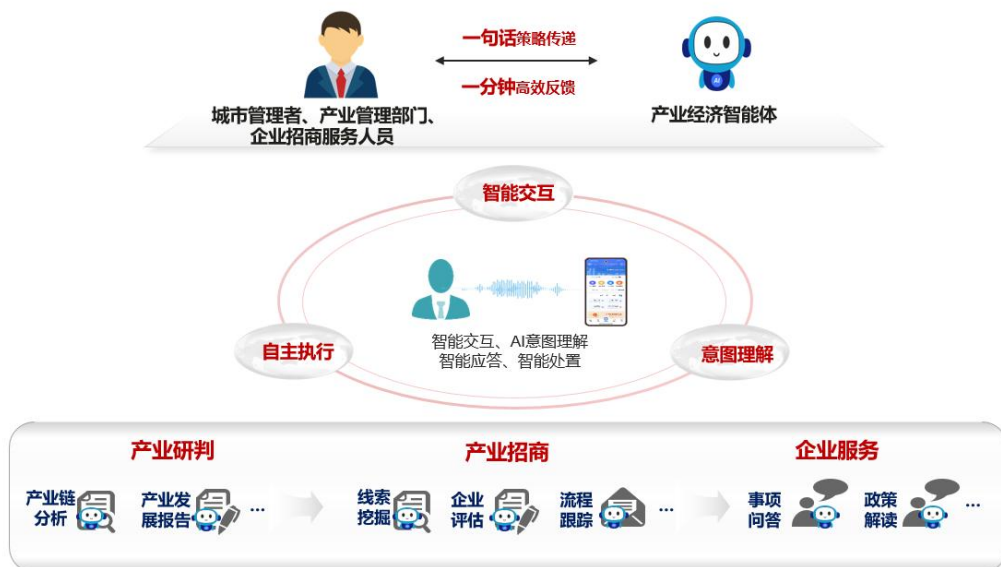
一句话策略传递

一分钟高效反馈

城市管理者、产业管理部门、企业招商服务人员

AI

产业经济智能体

智能交互

自主执行

意图理解

智能交互、AI意图理解
智能应答、智能处置

产业研判

产业链分析

产业发展报告

…

产业招商

线索挖掘

企业评估

流程跟踪

…

企业服务

事项问答

政策解读

…